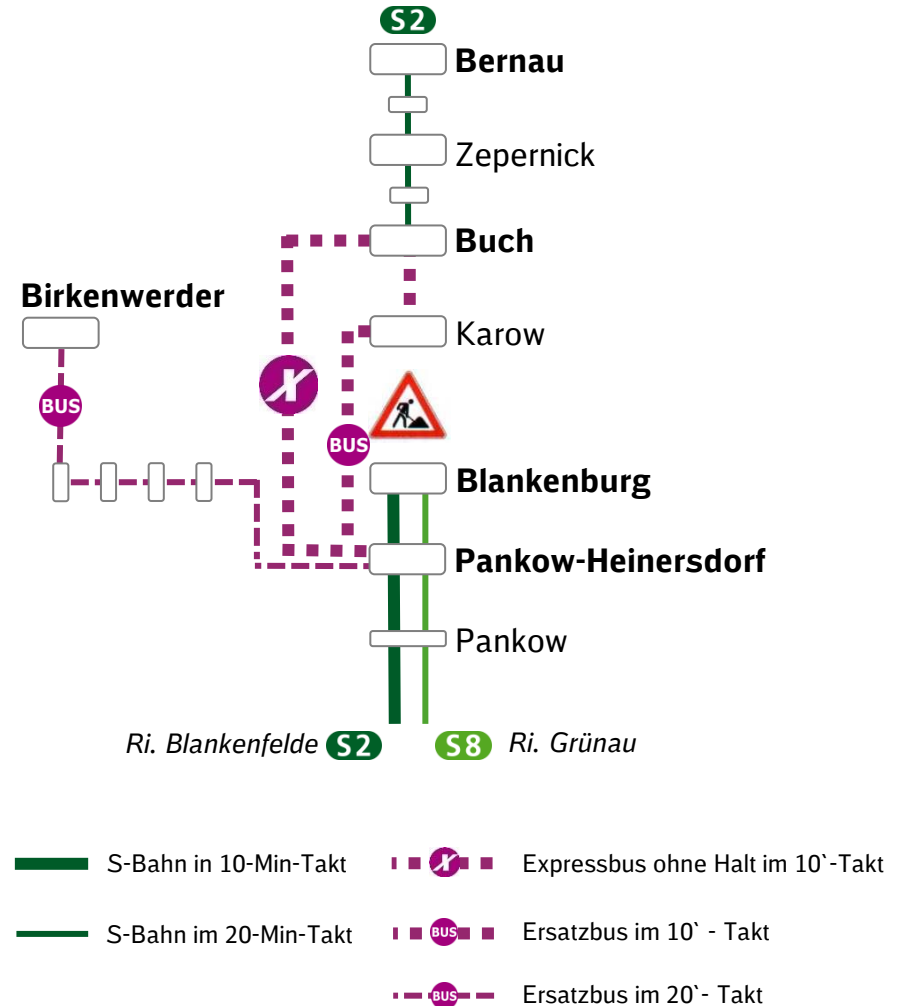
S2
Bernau
Zepernick
Buch
Birkenwerder
Karow
X
BUS
BUS
Blankenburg
Pankow-Heinersdorf
Pankow
Ri. Blankenfelde S2
S8 Ri. Grünau

S-Bahn in 10-Min-Takt
S-Bahn im 20-Min-Takt
X Expressbus ohne Halt im 10`-Takt
BUS Ersatzbus im 10` - Takt
BUS Ersatzbus im 20`- Takt